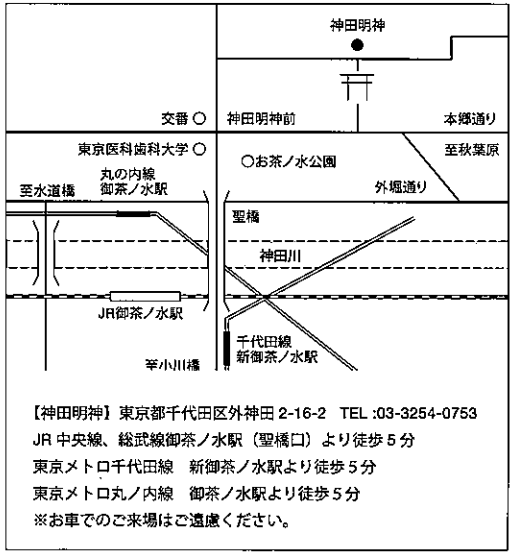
神田明神

交番 ○

神田明神前

本郷通り

東京医科歯科大学 ○

○お茶ノ水公園

至秋葉原

至水道橋

丸の内線
御茶ノ水駅

外堀通り

聖橋

神田川

JR御茶ノ水駅

千代田線
新御茶ノ水駅

至小川橋

【神田明神】東京都千代田区外神田 2-16-2 TEL :03-3254-0753
JR 中央線、総武線御茶ノ水駅（聖橋口）より徒歩 5 分
東京メトロ千代田線　新御茶ノ水駅より徒歩 5 分
東京メトロ丸ノ内線　御茶ノ水駅より徒歩 5 分
※お車でのご来場はご遠慮ください。